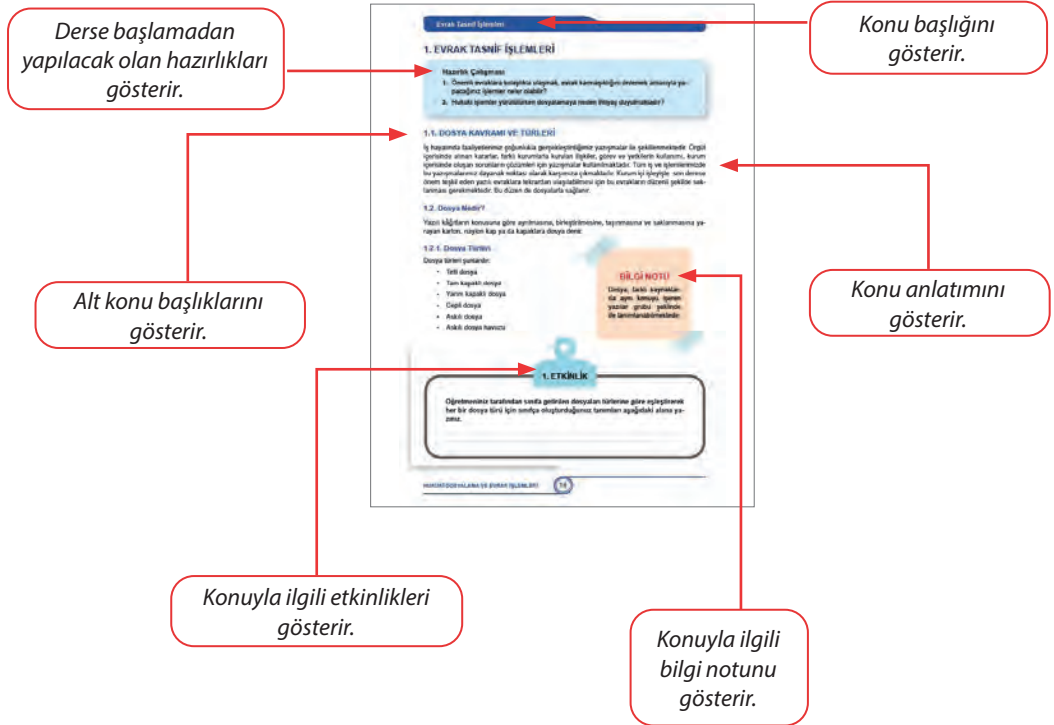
Derse başlamadan yapılacak olan hazırlıkları gösterir.

Konu başlığını gösterir.

Evrak Tasnif İşlemleri

1. EVRAK TASNİF İŞLEMLERİ

Hazırlık Çalışması
1. Önemli evraklara kolaylıkla ulaşmak, evrak karmaşıklığını önlemek amacıyla yapacağınız işlemler neler olabilir?
2. Hukuki işlemler yürütülürken dosyalamaya neden ihtiyaç duyulmaktadır?

1.1. DOSYA KAVRAMI VE TÜRLERİ

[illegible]

1.2. Dosya Nedir?

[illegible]

1.2.1. Dosya Türleri

Dosya türleri şunlardır:
• Telli dosya
• Tam kapaklı dosya
• Yarım kapaklı dosya
• Cepli dosya
• Askılı dosya
• Askılı dosya havuzu

BİLGİ NOTU
Dosya, farklı kaynaklarda aynı konuyu içeren yazılar grubu şeklinde de tanımlanabilmektedir.

1. ETKİNLİK

Öğretmeniniz tarafından sınıfa getirilen dosyaları türlerine göre eşleştirerek her bir dosya türü için sınıfça oluşturduğunuz tanımları aşağıdaki alana yazınız.

HUKUKİ DOSYALAMA VE EVRAK İŞLEMLERİ 14

Alt konu başlıklarını gösterir.

Konu anlatımını gösterir.

Konuyla ilgili etkinlikleri gösterir.

Konuyla ilgili bilgi notunu gösterir.